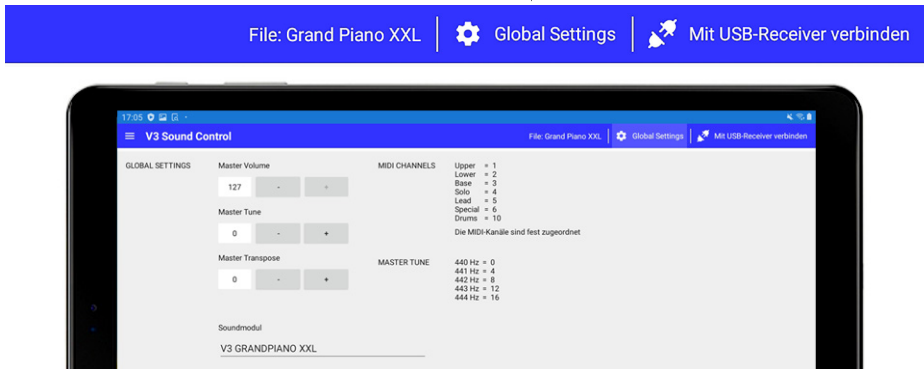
File: Grand Piano XXL | Global Settings | Mit USB-Receiver verbinden

17:05

V3 Sound Control

File: Grand Piano XXL | Global Settings | Mit USB-Receiver verbinden

GLOBAL SETTINGS

Master Volume

127 - +

Master Tune

0 - +

Master Transpose

0 - +

Soundmodul

V3 GRANDPIANO XXL

MIDI CHANNELS

Upper = 1
Lower = 2
Base = 3
Solo = 4
Lead = 5
Special = 6
Drums = 10

Die MIDI-Kanäle sind fest zugeordnet

MASTER TUNE

440 Hz = 0
441 Hz = 4
442 Hz = 8
443 Hz = 12
444 Hz = 16